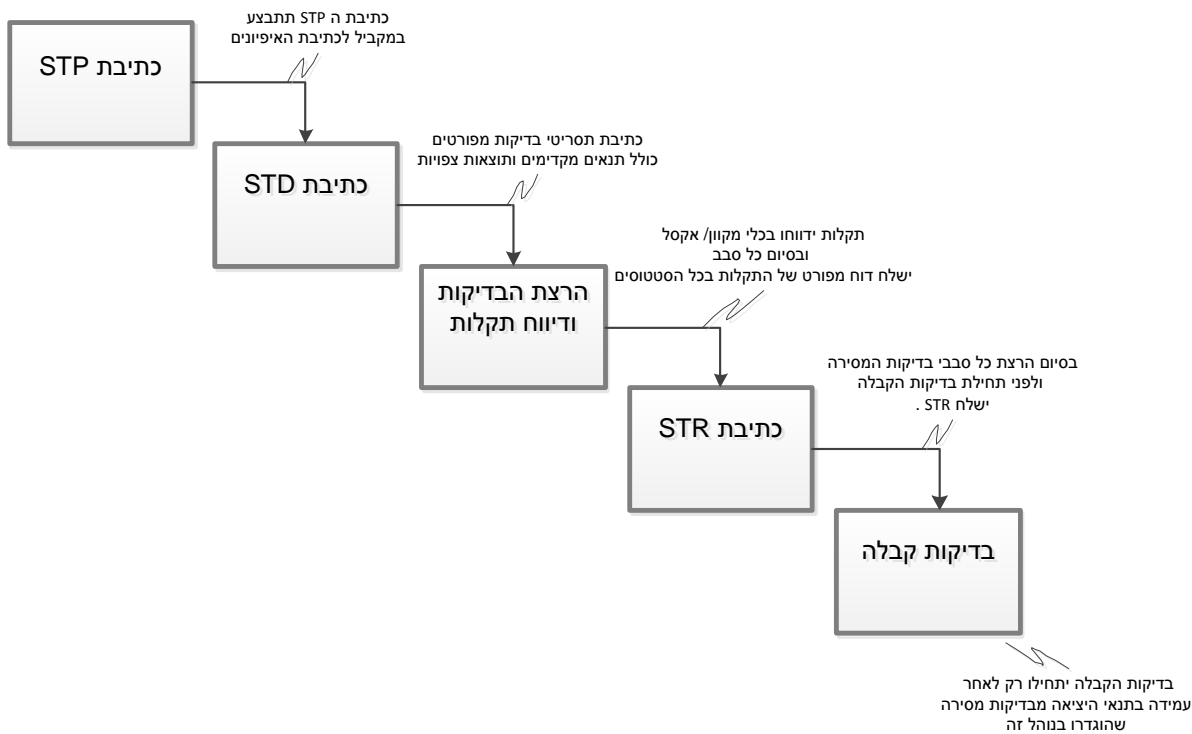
כתיבת STP

כתיבת ה STP תתבצע
במקביל לכתיבת האיפיונים

כתיבת STD

כתיבת תסריטי בדיקות מפורטים
כולל תנאים מקדימים ותוצאות צפויות

הרצת הבדיקות
ודיווח תקלות

תקלות ידווחו בכלי מקוון/ אקסל
ובסיום כל סבב
ישלח דוח מפורט של התקלות בכל הסטטוסים

כתיבת STR

בסיום הרצת כל סבבי בדיקות המסירה
ולפני תחילת בדיקות הקבלה
ישלח STR .

בדיקות קבלה

בדיקות הקבלה יתחילו רק לאחר
עמידה בתנאי היציאה מבדיקות מסירה
שהוגדרו בנוהל זה